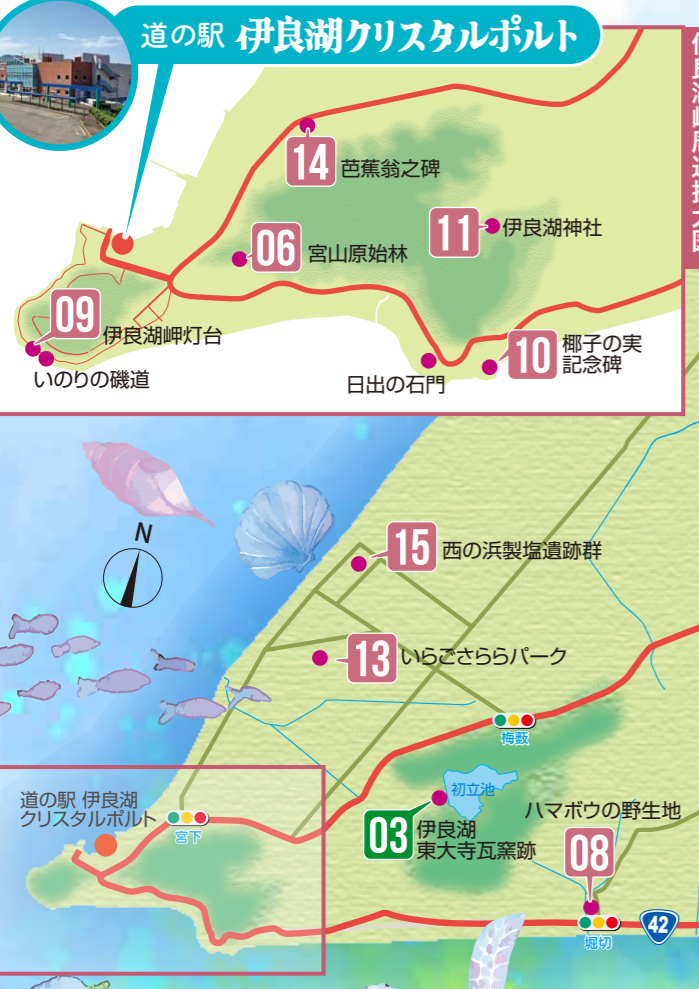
道の駅 伊良湖クリスタルポルト

14 芭蕉翁之碑

11 伊良湖神社

06 宮山原始林

09 伊良湖岬灯台

いのりの磯道

日出の石門

10 椰子の実記念碑

伊良湖岬周辺拡大図

N

15 西の浜製塩遺跡群

13 いらごさららパーク

梅藪

初立池

道の駅 伊良湖クリスタルポルト

宮下

03 伊良湖東大寺瓦窯跡

ハマボウの野生地

08

堀切

42